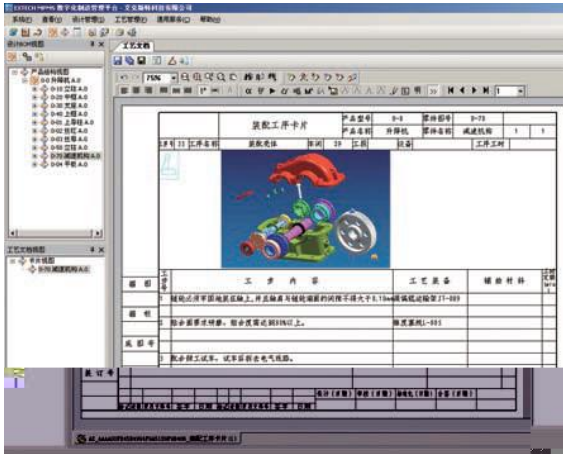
EXTECH MPM 数字化制造管理平台 - 艾克斯特科技有限公司

系统(S) 查看(V) 设计管理(D) 工艺管理(P) 通用服务(C) 帮助(H)

设计BOM视图

工艺文档

产品结构视图
0-0 升降机 A.0
0-10 立柱 A.0
0-20 底座 A.0
0-30 支架 A.0
0-40 上导轨 A.0
0-50 挂轮 A.0
0-60 丝杠 A.0
0-70 减速机构 A.0
0-80 电机 A.0

工艺文档视图
卡片
0-70 减速机构 A.0

75%

装配工序卡片

| 产品型号 | 0-0 | 零件图号 | 0-70 | | |
|---|---|---|---|---|---|
| 产品名称 | 升降机 | 零件名称 | 减速机构 | 1 | 1 |

工序号 | 20 | 工序名称 | 装配总体 | 车间 | 20 | 工段 | | 设备 | | 工序工时

| 工步号 | 工 步 内 容 | 工艺装备 | 辅助材料 | 工时定额 |
|---|---|---|---|---|
| 1 | 链轮必须牢固地装在轴上，并且轴肩与链轮端面的间隙不得大于0.10mm | 游标卡尺 | | |
| 2 | 检查装配要求精度，啮合度需达到85%以上。 | 百分表测 | | |
| 3 | 检查部工试车，试车后检查电气线路。 | | | |

描图

描校

底图号

装订号

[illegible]